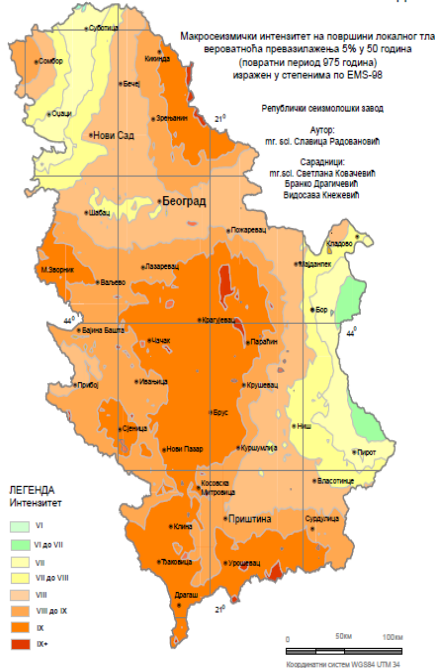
Макросеизмички интензитет на површини локалног тла вероватноћа превазилажења 5% у 50 година (повратни период 975 година) изражен у степенима по EMS-98

Републички сеизмолошки завод

Аутор:
mr. sci. Славица Радовановић

Сарадници:
mr.sci. Светлана Ковачевић
Бранко Драгичевић
Видосава Кнежевић

Суботица
Сомбор
Кикинда
Бечеј
Оџаци
Зрењанин
Нови Сад
21°
Шабац
Београд
Пожаревац
Кладово
Мајданпек
М.Зворник
Ваљево
Лазаревац
Бор
44°
44°
Бајина Башта
Крагујевац
Параћин
Чачак
Прибој
Ивањица
Крушевац
Брус
Ниш
Сјеница
Нови Пазар
Куршумлија
Пирот
Косовска Митровица
Власотинце
Приштина
Сурдулица
Клина
Ђаковица
Урошевац
Драгаш
21°

ЛЕГЕНДА
Интензитет

VI
VI до VII
VII
VII до VIII
VIII
VIII до IX
IX
IX+

0 50км 100км
Координатни систем WGS84 UTM 34